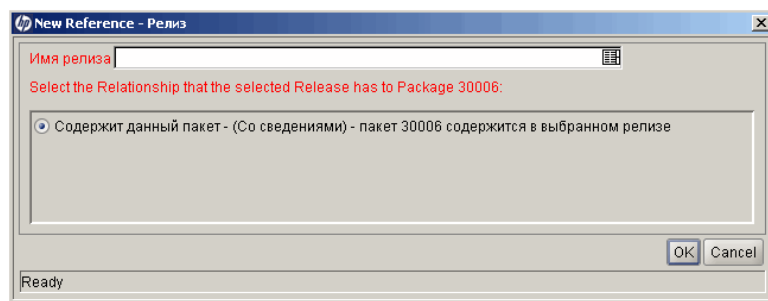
New Reference - Релиз

Имя релиза

Select the Relationship that the selected Release has to Package 30006:

Содержит данный пакет - (Со сведениями) - пакет 30006 содержится в выбранном релизе

OK Cancel

Ready